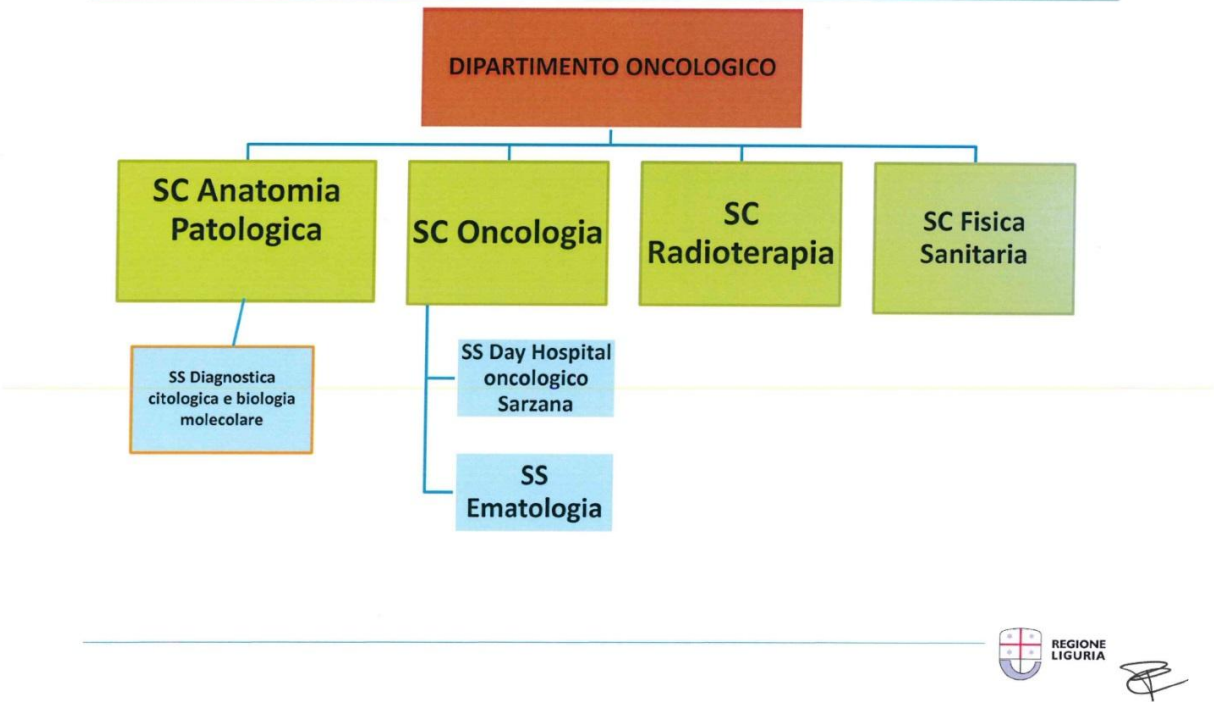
DIPARTIMENTO ONCOLOGICO

SC Anatomia Patologica

SC Oncologia

SC Radioterapia

SC Fisica Sanitaria

SS Diagnostica citologica e biologia molecolare

SS Day Hospital oncologico Sarzana

SS Ematologia

REGIONE LIGURIA